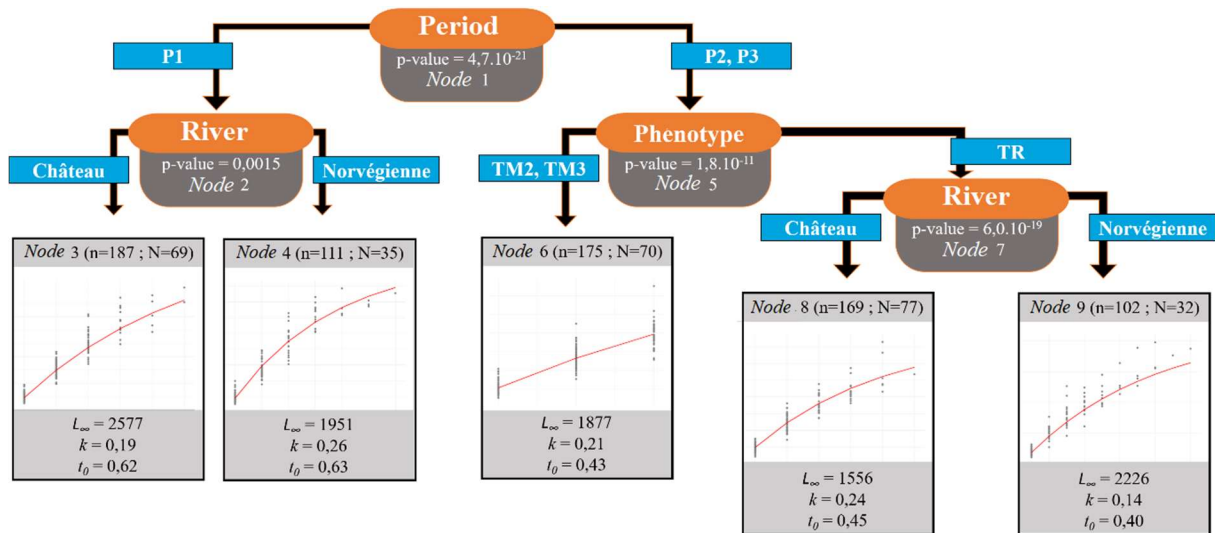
Period
p-value = 4,7.10$^{-21}$
*Node* 1

P1

P2, P3

River
p-value = 0,0015
*Node* 2

Château

Norvégienne

Phenotype
p-value = 1,8.10$^{-11}$
*Node* 5

TM2, TM3

TR

River
p-value = 6,0.10$^{-19}$
*Node* 7

Château

Norvégienne

*Node* 3 (n=187 ; N=69)
$L_\infty$ = 2577
$k$ = 0,19
$t_0$ = 0,62

*Node* 4 (n=111 ; N=35)
$L_\infty$ = 1951
$k$ = 0,26
$t_0$ = 0,63

*Node* 6 (n=175 ; N=70)
$L_\infty$ = 1877
$k$ = 0,21
$t_0$ = 0,43

*Node* 8 (n=169 ; N=77)
$L_\infty$ = 1556
$k$ = 0,24
$t_0$ = 0,45

*Node* 9 (n=102 ; N=32)
$L_\infty$ = 2226
$k$ = 0,14
$t_0$ = 0,40